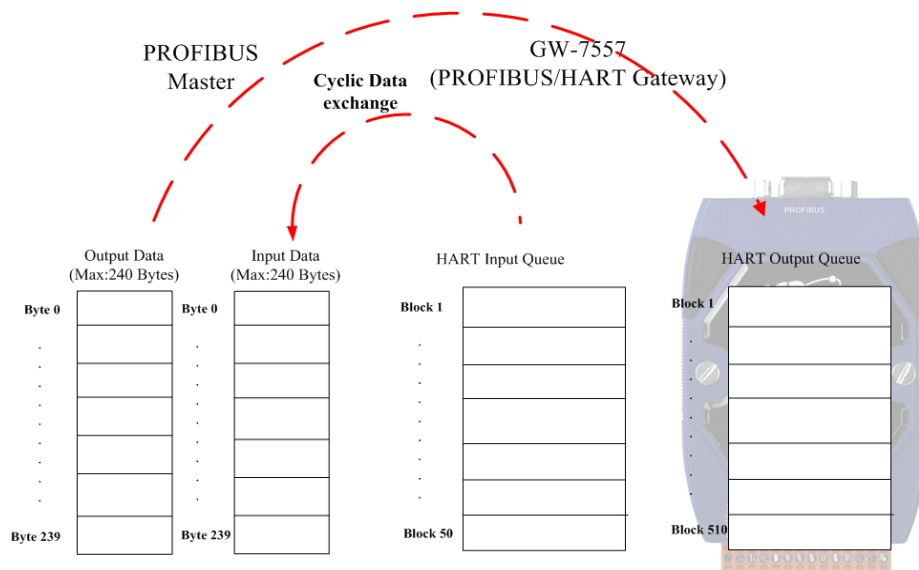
PROFIBUS
Master

Cyclic Data
exchange

GW-7557
(PROFIBUS/HART Gateway)

PROFIBUS

Output Data
(Max:240 Bytes)

Input Data
(Max:240 Bytes)

HART Input Queue

HART Output Queue

Byte 0

Byte 239

Byte 0

Byte 239

Block 1

Block 50

Block 1

Block 510